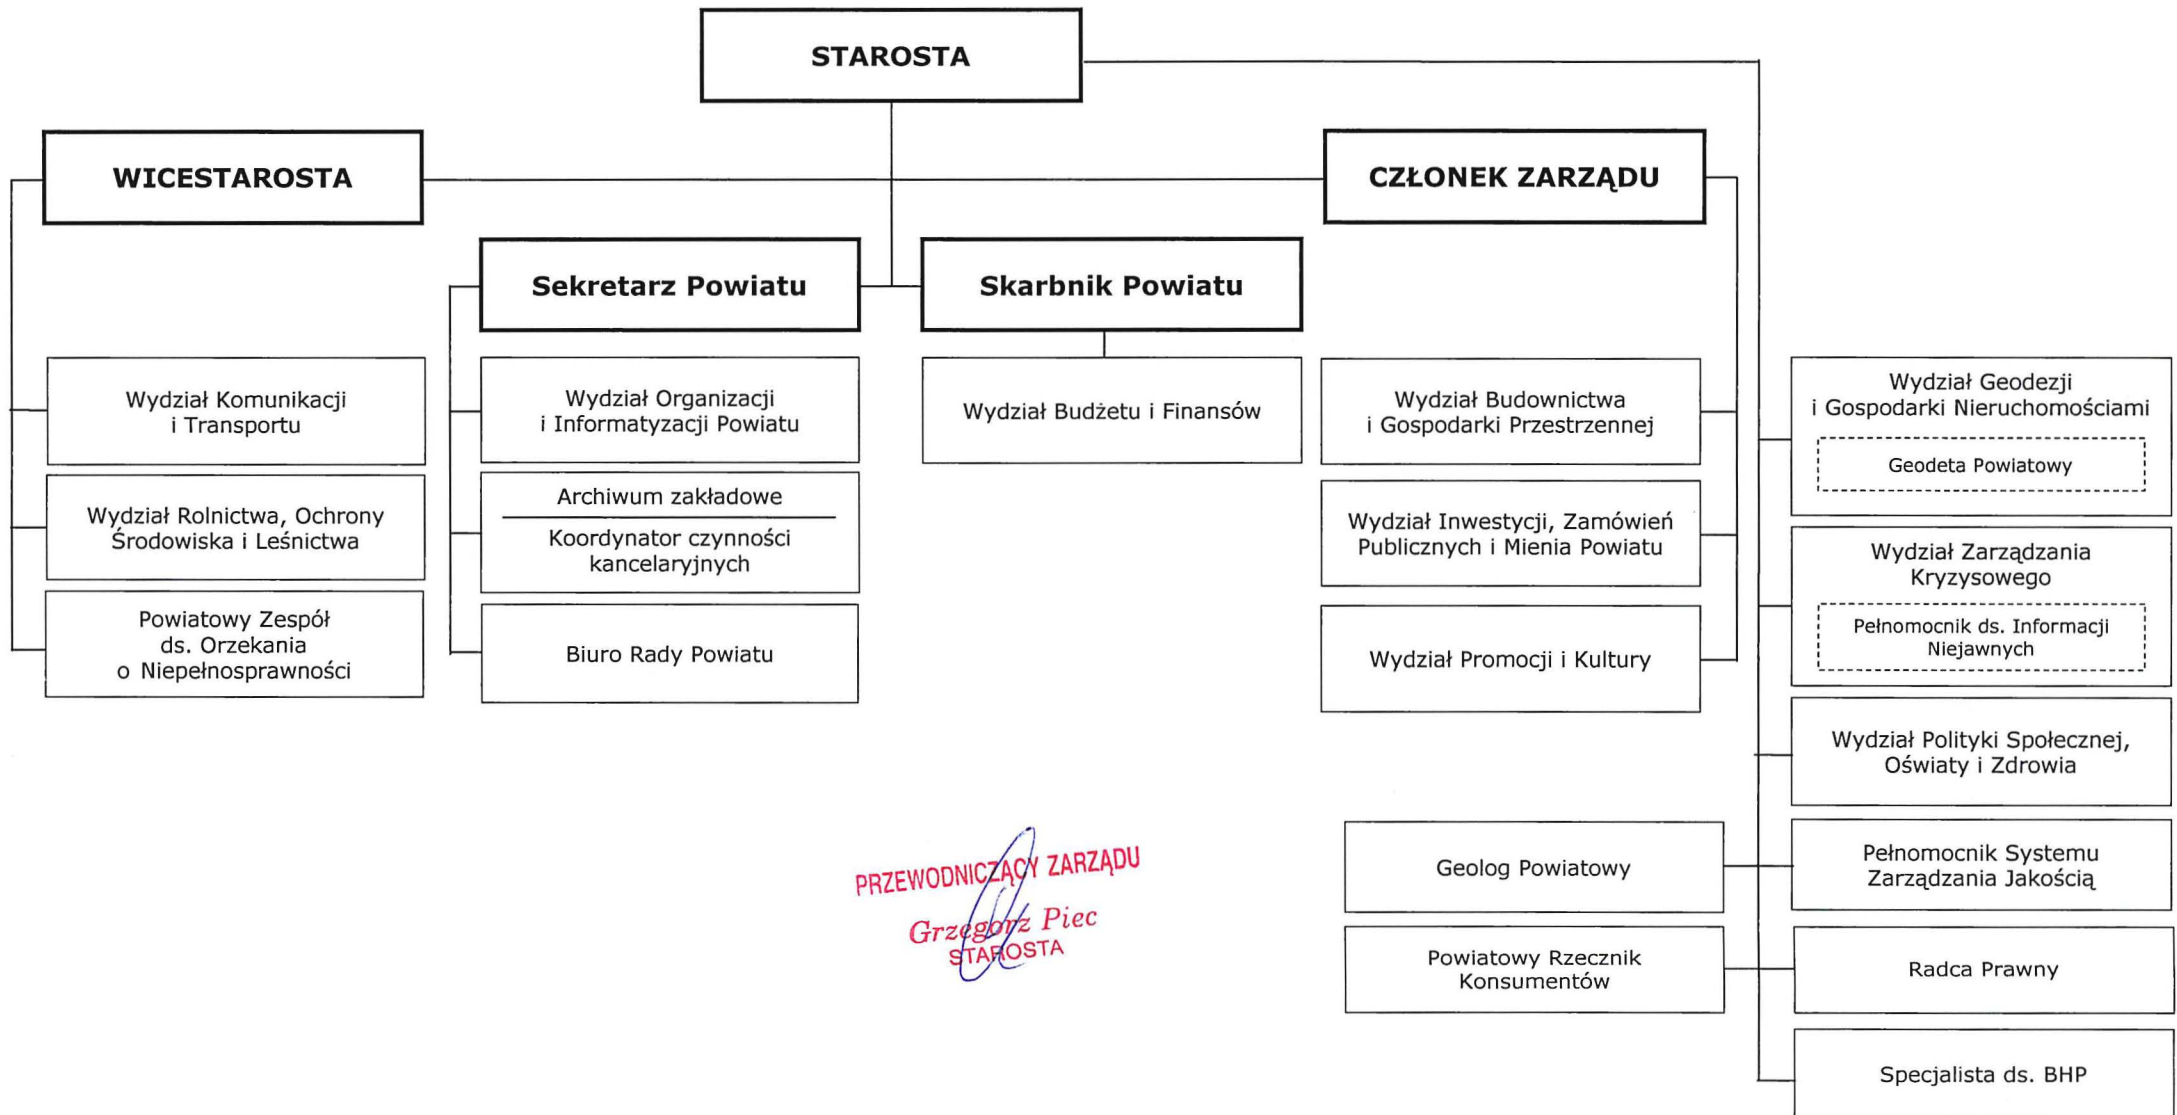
STAROSTA

WICESTAROSTA

CZŁONEK ZARZĄDU

Sekretarz Powiatu

Skarbnik Powiatu

Wydział Komunikacji i Transportu

Wydział Rolnictwa, Ochrony Środowiska i Leśnictwa

Powiatowy Zespół ds. Orzekania o Niepełnosprawności

Wydział Organizacji i Informatyzacji Powiatu

Archiwum zakładowe

Koordynator czynności kancelaryjnych

Biuro Rady Powiatu

Wydział Budżetu i Finansów

Wydział Budownictwa i Gospodarki Przestrzennej

Wydział Inwestycji, Zamówień Publicznych i Mienia Powiatu

Wydział Promocji i Kultury

Wydział Geodezji i Gospodarki Nieruchomościami

Geodeta Powiatowy

Wydział Zarządzania Kryzysowego

Pełnomocnik ds. Informacji Niejawnych

Wydział Polityki Społecznej, Oświaty i Zdrowia

Geolog Powiatowy

Pełnomocnik Systemu Zarządzania Jakością

Powiatowy Rzecznik Konsumentów

Radca Prawny

Specjalista ds. BHP

PRZEWODNICZĄCY ZARZĄDU
Grzegorz Piec
STAROSTA